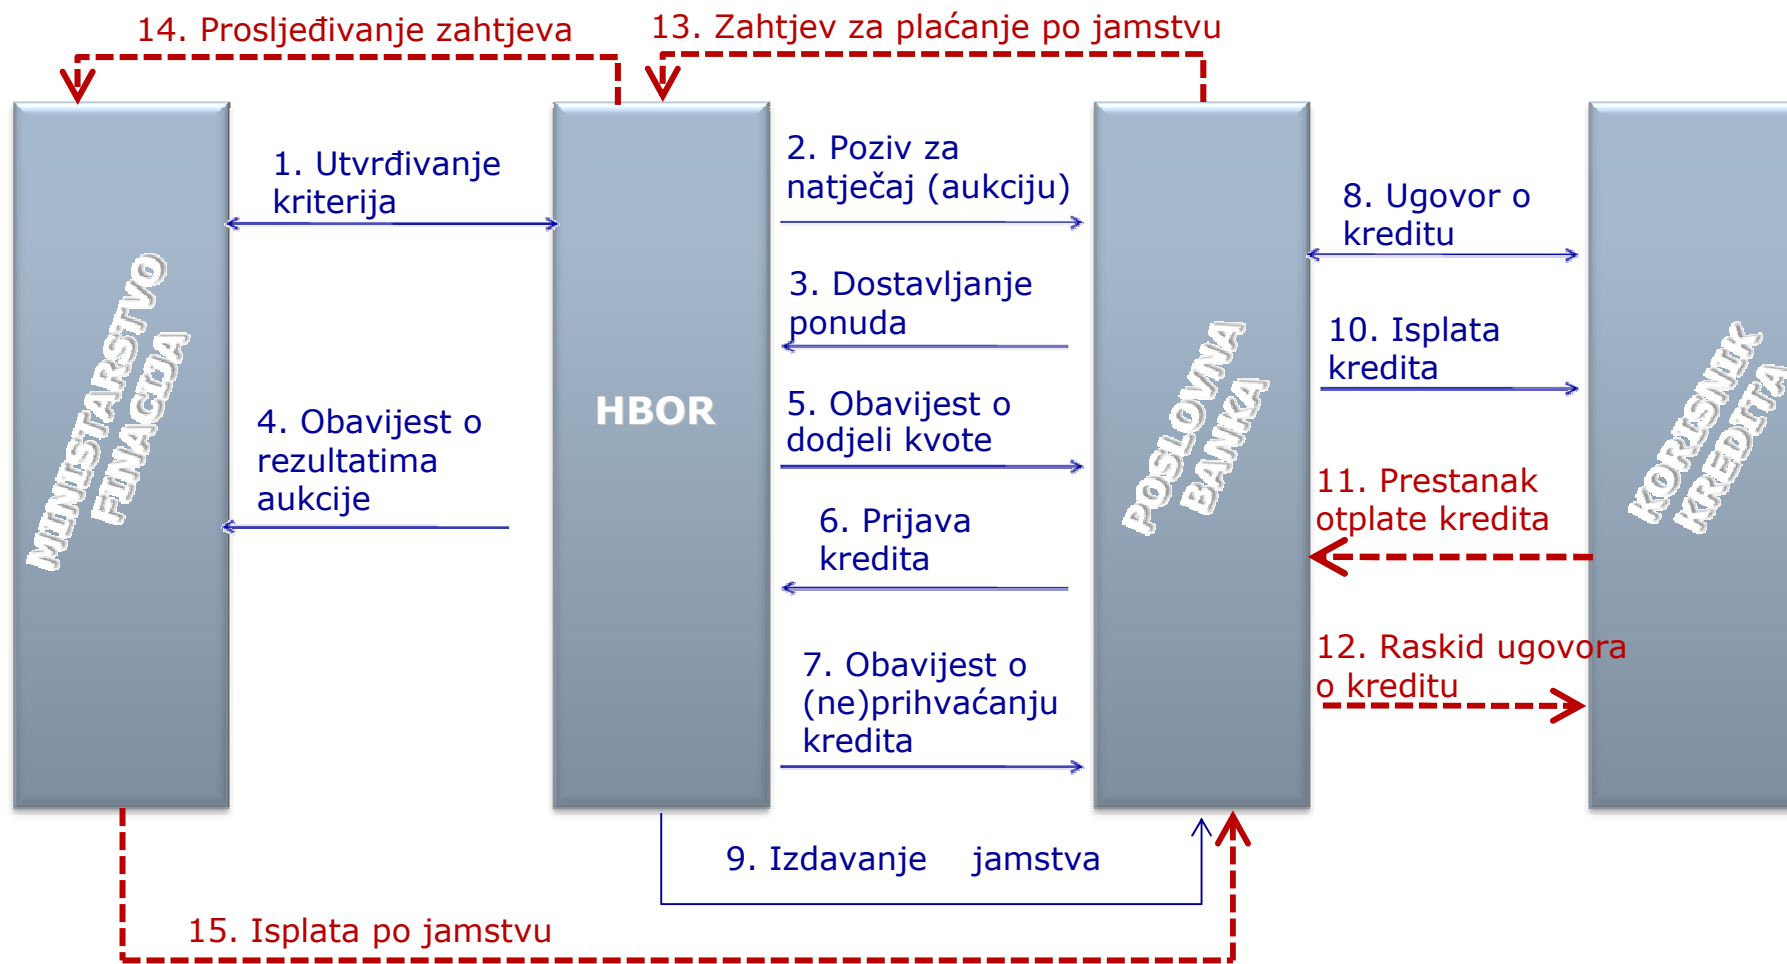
14. Prosljeđivanje zahtjeva

13. Zahtjev za plaćanje po jamstvu

MINISTARSTVO FINACIJA

1. Utvrđivanje kriterija

4. Obavijest o rezultatima aukcije

HBOR

2. Poziv za natječaj (aukciju)

3. Dostavljanje ponuda

5. Obavijest o dodjeli kvote

6. Prijava kredita

7. Obavijest o (ne)prihvaćanju kredita

POSLOVNA BANKA

8. Ugovor o kreditu

10. Isplata kredita

11. Prestanak otplate kredita

12. Raskid ugovora o kreditu

KORISNIK KREDITA

9. Izdavanje jamstva

15. Isplata po jamstvu